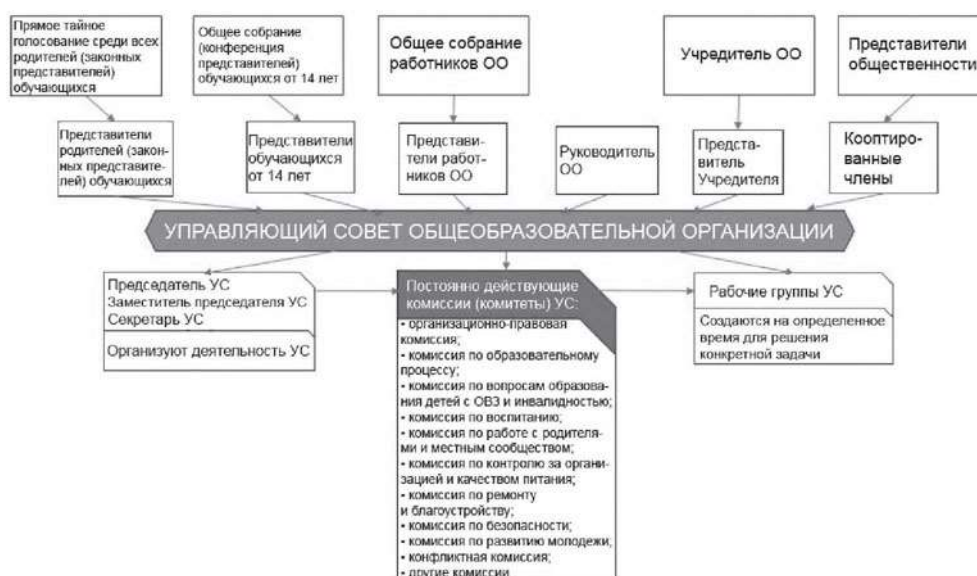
Прямое тайное голосование среди всех родителей (законных представителей) обучающихся

Общее собрание (конференция представителей) обучающихся от 14 лет

Общее собрание работников ОО

Учредитель ОО

Представители общественности

Представители родителей (законных представителей) обучающихся

Представители обучающихся от 14 лет

Представители работников ОО

Руководитель ОО

Представитель Учредителя

Кооптированные члены

УПРАВЛЯЮЩИЙ СОВЕТ ОБЩЕОБРАЗОВАТЕЛЬНОЙ ОРГАНИЗАЦИИ

Председатель УС
Заместитель председателя УС
Секретарь УС

Организуют деятельность УС

Постоянно действующие комиссии (комитеты) УС:
• организационно-правовая комиссия;
• комиссия по образовательному процессу;
• комиссия по вопросам образования детей с ОВЗ и инвалидностью;
• комиссия по воспитанию;
• комиссия по работе с родителями и местным сообществом;
• комиссия по контролю за организацией и качеством питания;
• комиссия по ремонту и благоустройству;
• комиссия по безопасности;
• комиссия по развитию молодежи;
• конфликтная комиссия;
• другие комиссии

Рабочие группы УС

Создаются на определенное время для решения конкретной задачи